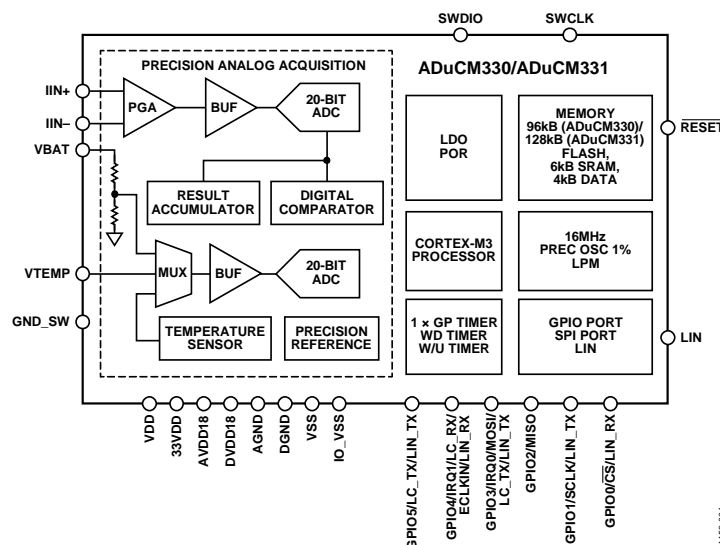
SWDIO
SWCLK
ADuCM330/ADuCM331
PRECISION ANALOG ACQUISITION
IIN+
IIN–
VBAT
PGA
BUF
20-BIT ADC
RESULT ACCUMULATOR
DIGITAL COMPARATOR
LDO POR
MEMORY 96kB (ADuCM330)/ 128kB (ADuCM331) FLASH, 6kB SRAM, 4kB DATA
$\overline{\text{RESET}}$
VTEMP
GND_SW
MUX
BUF
20-BIT ADC
TEMPERATURE SENSOR
PRECISION REFERENCE
CORTEX-M3 PROCESSOR
16MHz PREC OSC 1% LPM
1 × GP TIMER WD TIMER W/U TIMER
GPIO PORT SPI PORT LIN
LIN
VDD
33VDD
AVDD18
DVDD18
AGND
DGND
VSS
IO_VSS
GPIO5/LC_TX/LIN_TX
GPIO4/IRQ1/LC_RX/ ECLKIN/LIN_RX
GPIO3/IRQ0/MOSI/ LC_TX/LIN_TX
GPIO2/MISO
GPIO1/SCLK/LIN_TX
GPIO0/$\overline{\text{CS}}$/LIN_RX